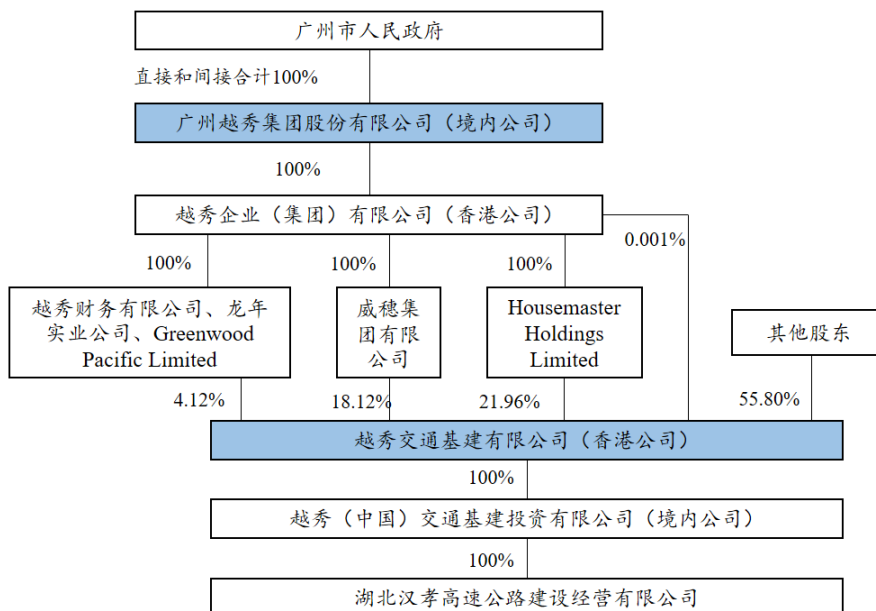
广州市人民政府

直接和间接合计100%

广州越秀集团股份有限公司（境内公司）

100%

越秀企业（集团）有限公司（香港公司）

0.001%

100%

100%

100%

越秀财务有限公司、龙年实业公司、Greenwood Pacific Limited

威穗集团有限公司

Housemaster Holdings Limited

其他股东

4.12%

18.12%

21.96%

55.80%

越秀交通基建有限公司（香港公司）

100%

越秀（中国）交通基建投资有限公司（境内公司）

100%

湖北汉孝高速公路建设经营有限公司